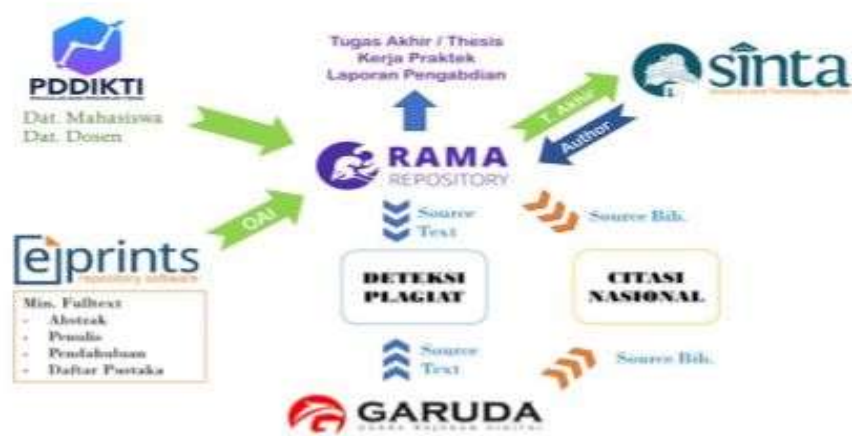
PDDIKTI
Dat. Mahasiswa
Dat. Dosen

Tugas Akhir / Thesis
Kerja Praktek
Laporan Pengabdian

sinta

T. Akhir
Author

RAMA
REPOSITORY

QAI

Source Text

Source Bib.

eprints
repository software

Min. Fulltext
- Abstrak
- Penulis
- Pendahuluan
- Daftar Pustaka

DETEKSI PLAGIAT

CITASI NASIONAL

Source Text

Source Bib.

GARUDA
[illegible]